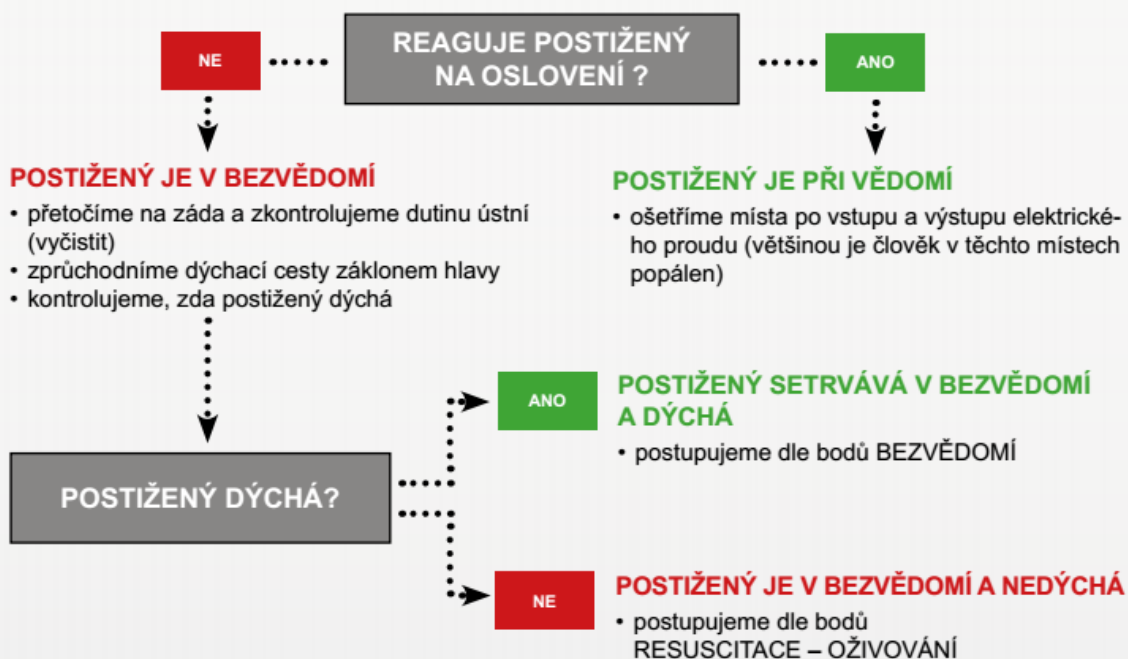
NE

REAGUJE POSTIŽENÝ NA OSLOVENÍ ?

ANO

POSTIŽENÝ JE V BEZVĚDOMÍ

• přetočíme na záda a zkontrolujeme dutinu ústní (vyčistit)
• zprůchodníme dýchací cesty záklonem hlavy
• kontrolujeme, zda postižený dýchá

POSTIŽENÝ JE PŘI VĚDOMÍ

• ošetříme místa po vstupu a výstupu elektrického proudu (většinou je člověk v těchto místech popálen)

ANO

POSTIŽENÝ SETRVÁVÁ V BEZVĚDOMÍ A DÝCHÁ

• postupujeme dle bodů BEZVĚDOMÍ

POSTIŽENÝ DÝCHÁ?

NE

POSTIŽENÝ JE V BEZVĚDOMÍ A NEDÝCHÁ

• postupujeme dle bodů RESUSCITACE – OŽIVOVÁNÍ